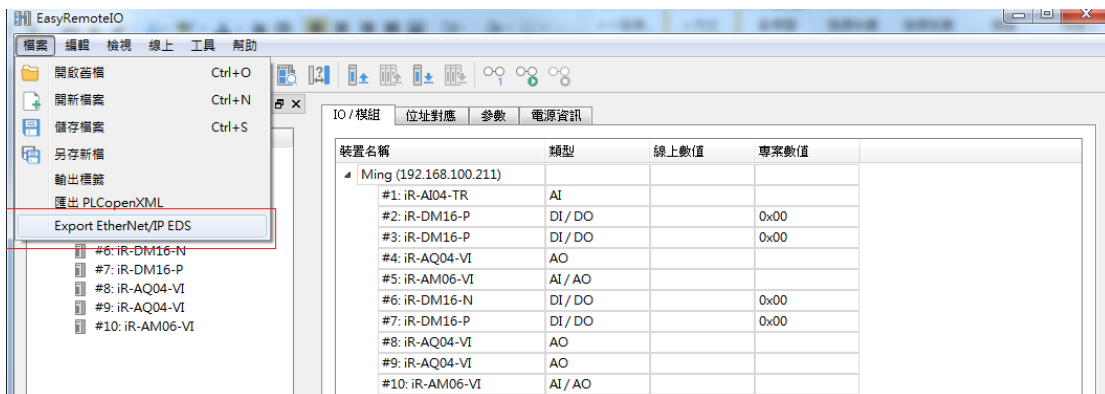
EasyRemoteIO

檔案 編輯 檢視 線上 工具 幫助

開啟舊檔 Ctrl+O
開新檔案 Ctrl+N
儲存檔案 Ctrl+S
另存新檔
輸出標籤
匯出 PLCopenXML
Export EtherNet/IP EDS

#6: iR-DM16-N
#7: iR-DM16-P
#8: iR-AQ04-VI
#9: iR-AQ04-VI
#10: iR-AM06-VI

IO / 模組 | 位址對應 | 參數 | 電源資訊

| 裝置名稱 | 類型 | 線上數值 | 專案數值 |
|---|---|---|---|
| Ming (192.168.100.211) | | | |
| #1: iR-AI04-TR | AI | | |
| #2: iR-DM16-P | DI / DO | | 0x00 |
| #3: iR-DM16-P | DI / DO | | 0x00 |
| #4: iR-AQ04-VI | AO | | |
| #5: iR-AM06-VI | AI / AO | | |
| #6: iR-DM16-N | DI / DO | | 0x00 |
| #7: iR-DM16-P | DI / DO | | 0x00 |
| #8: iR-AQ04-VI | AO | | |
| #9: iR-AQ04-VI | AO | | |
| #10: iR-AM06-VI | AI / AO | | |